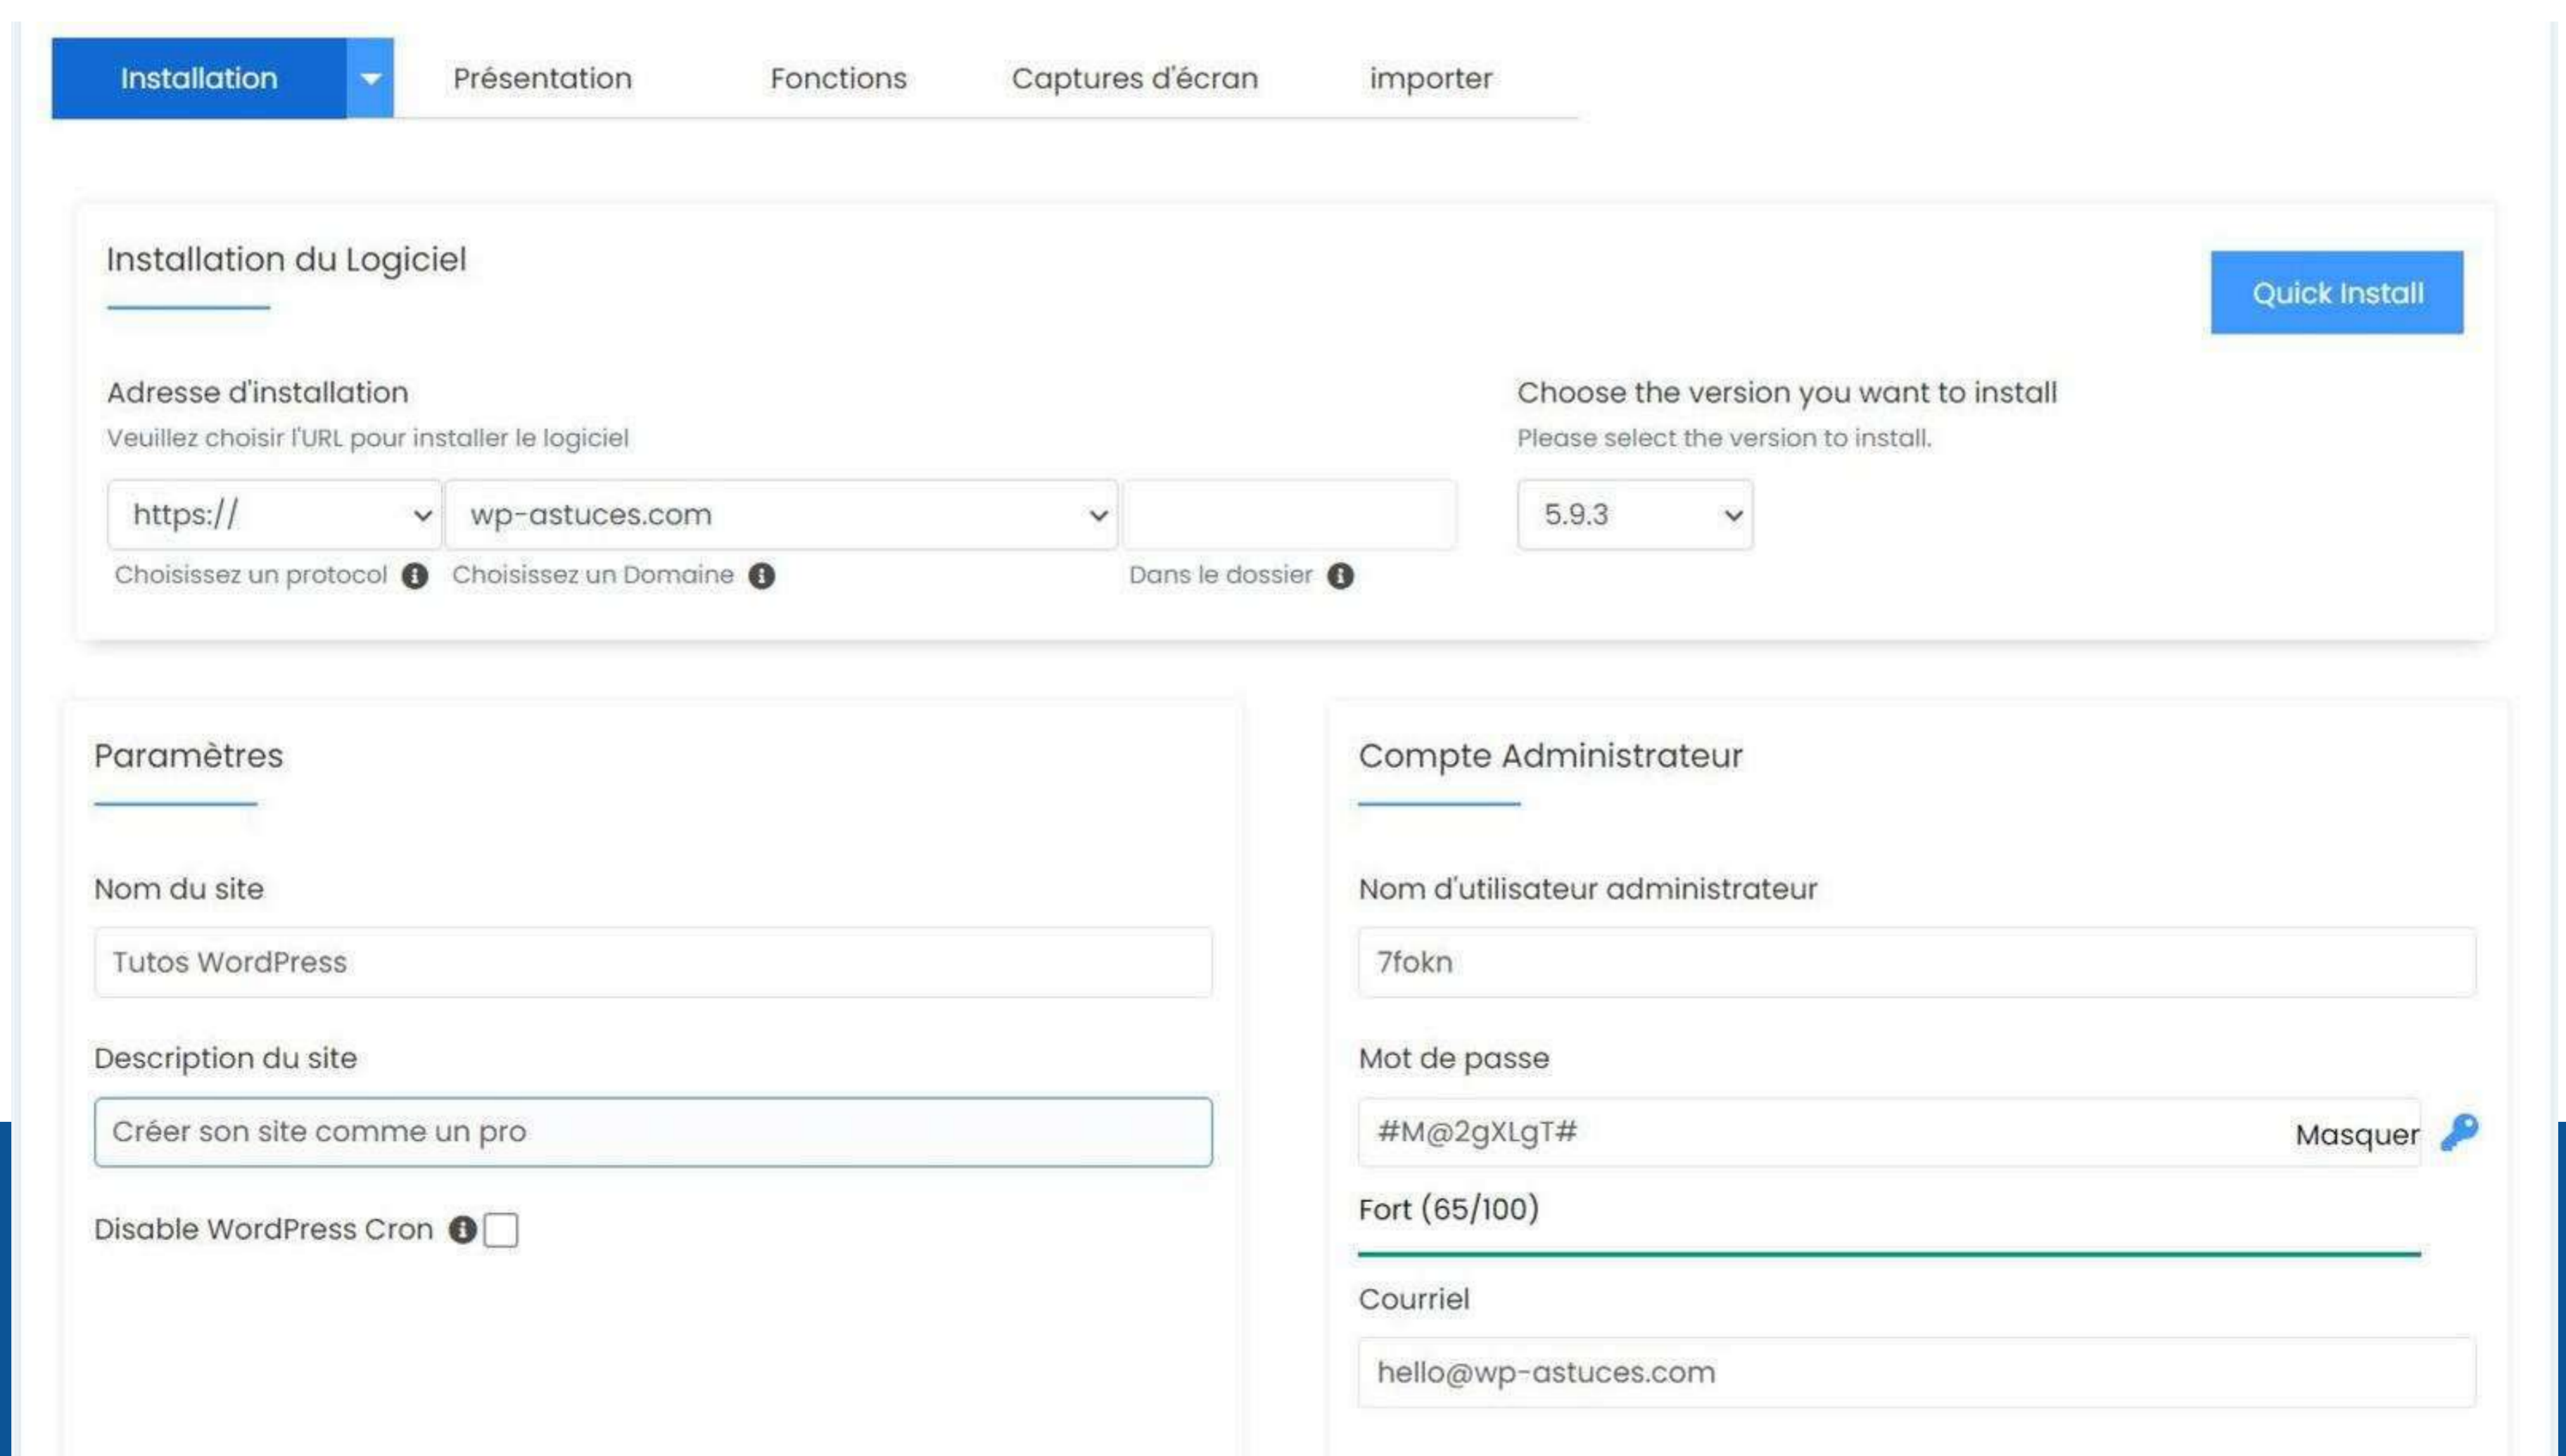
Installation Présentation Fonctions Captures d'écran importer

Installation du Logiciel

Quick Install

Adresse d'installation
Veuillez choisir l'URL pour installer le logiciel

https://
wp-astuces.com

Choisissez un protocol
Choisissez un Domaine
Dans le dossier

Choose the version you want to install
Please select the version to install.

5.9.3

Paramètres

Nom du site
Tutos WordPress

Description du site
Créer son site comme un pro

Disable WordPress Cron

Compte Administrateur

Nom d'utilisateur administrateur
7fokn

Mot de passe
#M@2gXLgT#
Masquer

Fort (65/100)

Courriel
hello@wp-astuces.com